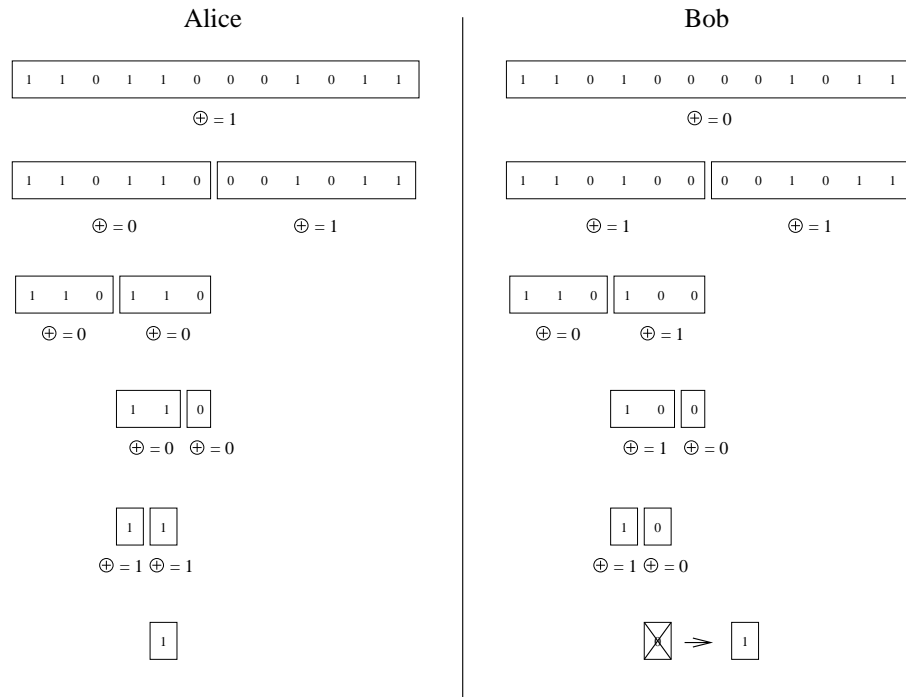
Alice

1 1 0 1 1 0 0 0 1 0 1 1

$\oplus = 1$

1 1 0 1 1 0 | 0 0 1 0 1 1

$\oplus = 0$ $\oplus = 1$

1 1 0 | 1 1 0

$\oplus = 0$ $\oplus = 0$

1 1 | 0

$\oplus = 0$ $\oplus = 0$

1 | 1

$\oplus = 1$ $\oplus = 1$

1

Bob

1 1 0 1 0 0 0 0 1 0 1 1

$\oplus = 0$

1 1 0 1 0 0 | 0 0 1 0 1 1

$\oplus = 1$ $\oplus = 1$

1 1 0 | 1 0 0

$\oplus = 0$ $\oplus = 1$

1 0 | 0

$\oplus = 1$ $\oplus = 0$

1 | 0

$\oplus = 1$ $\oplus = 0$

0 $\Rightarrow$ 1